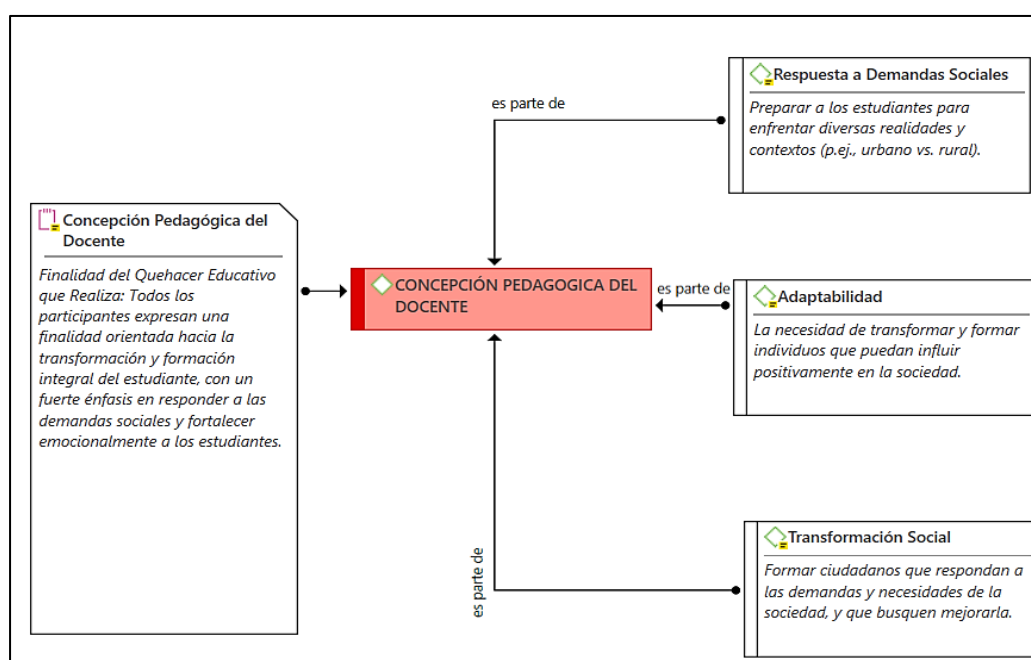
Respuesta a Demandas Sociales

Preparar a los estudiantes para enfrentar diversas realidades y contextos (p.ej., urbano vs. rural).

es parte de

Concepción Pedagógica del Docente

Finalidad del Quehacer Educativo que Realiza: Todos los participantes expresan una finalidad orientada hacia la transformación y formación integral del estudiante, con un fuerte énfasis en responder a las demandas sociales y fortalecer emocionalmente a los estudiantes.

CONCEPCIÓN PEDAGOGICA DEL DOCENTE

es parte de

Adaptabilidad

La necesidad de transformar y formar individuos que puedan influir positivamente en la sociedad.

es parte de

Transformación Social

Formar ciudadanos que respondan a las demandas y necesidades de la sociedad, y que busquen mejorarla.